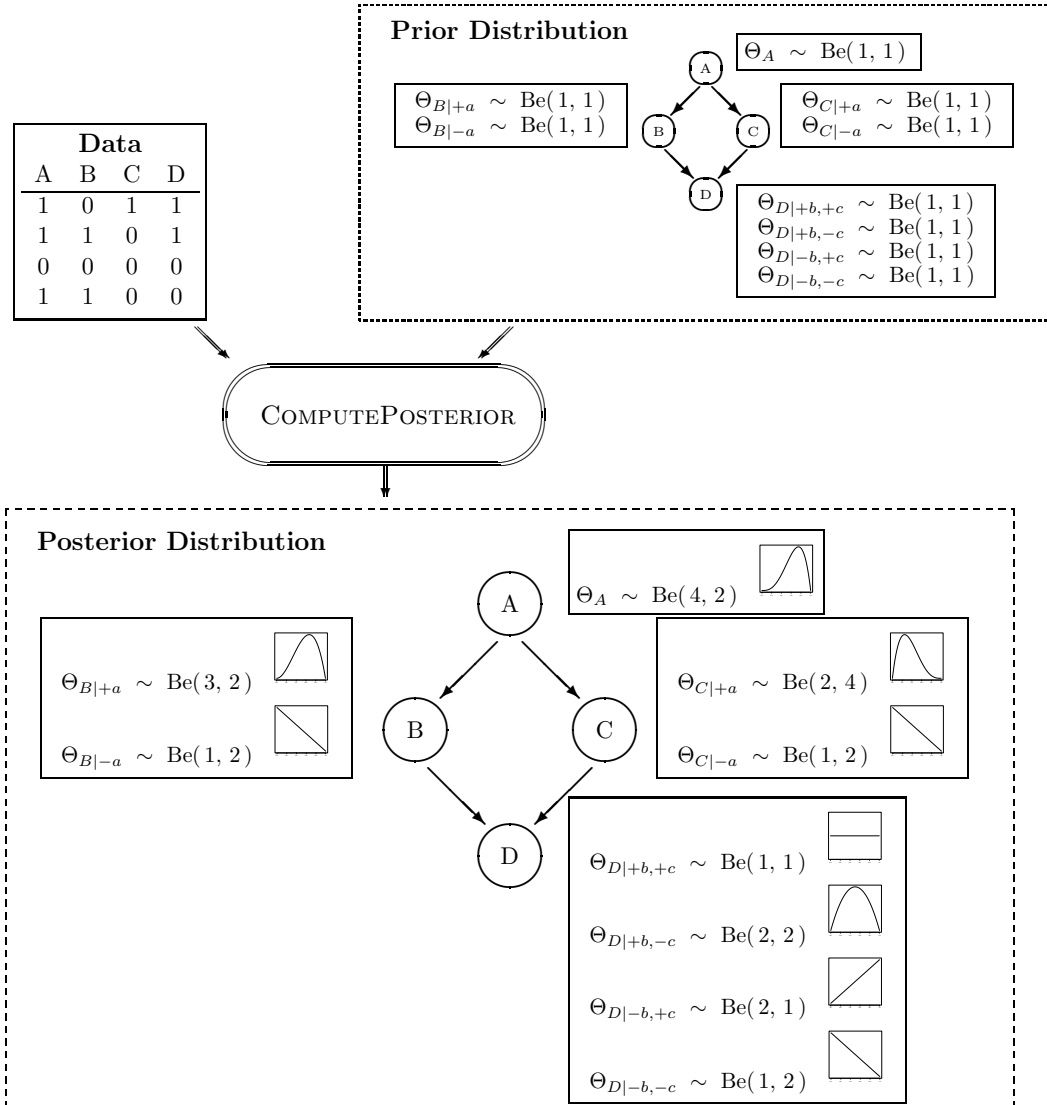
Prior Distribution

$\Theta_A \sim$ Be(1, 1)

$\Theta_{B|+a} \sim$ Be(1, 1)
$\Theta_{B|-a} \sim$ Be(1, 1)

$\Theta_{C|+a} \sim$ Be(1, 1)
$\Theta_{C|-a} \sim$ Be(1, 1)

A

B

C

D

$\Theta_{D|+b,+c} \sim$ Be(1, 1)
$\Theta_{D|+b,-c} \sim$ Be(1, 1)
$\Theta_{D|-b,+c} \sim$ Be(1, 1)
$\Theta_{D|-b,-c} \sim$ Be(1, 1)

Data

| A | B | C | D |
|---|---|---|---|
| 1 | 0 | 1 | 1 |
| 1 | 1 | 0 | 1 |
| 0 | 0 | 0 | 0 |
| 1 | 1 | 0 | 0 |

ComputePosterior

Posterior Distribution

$\Theta_A \sim$ Be(4, 2)

A

$\Theta_{B|+a} \sim$ Be(3, 2)

$\Theta_{B|-a} \sim$ Be(1, 2)

$\Theta_{C|+a} \sim$ Be(2, 4)

$\Theta_{C|-a} \sim$ Be(1, 2)

B

C

D

$\Theta_{D|+b,+c} \sim$ Be(1, 1)

$\Theta_{D|+b,-c} \sim$ Be(2, 2)

$\Theta_{D|-b,+c} \sim$ Be(2, 1)

$\Theta_{D|-b,-c} \sim$ Be(1, 2)